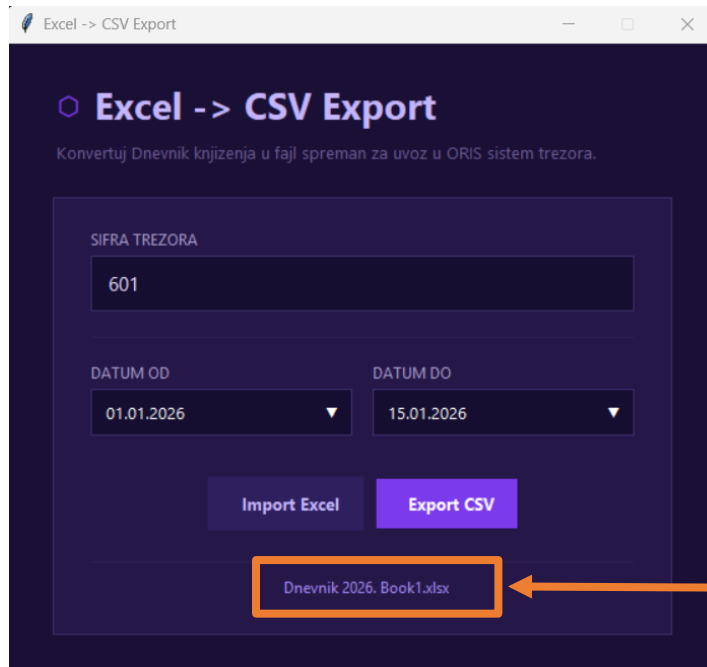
Excel -> CSV Export

⬡ Excel -> CSV Export

Konvertuj Dnevnik knjizenja u fajl spreman za uvoz u ORIS sistem trezora.

SIFRA TREZORA

601

DATUM OD

01.01.2026

DATUM DO

15.01.2026

Import Excel

Export CSV

Dnevnik 2026. Book1.xlsx